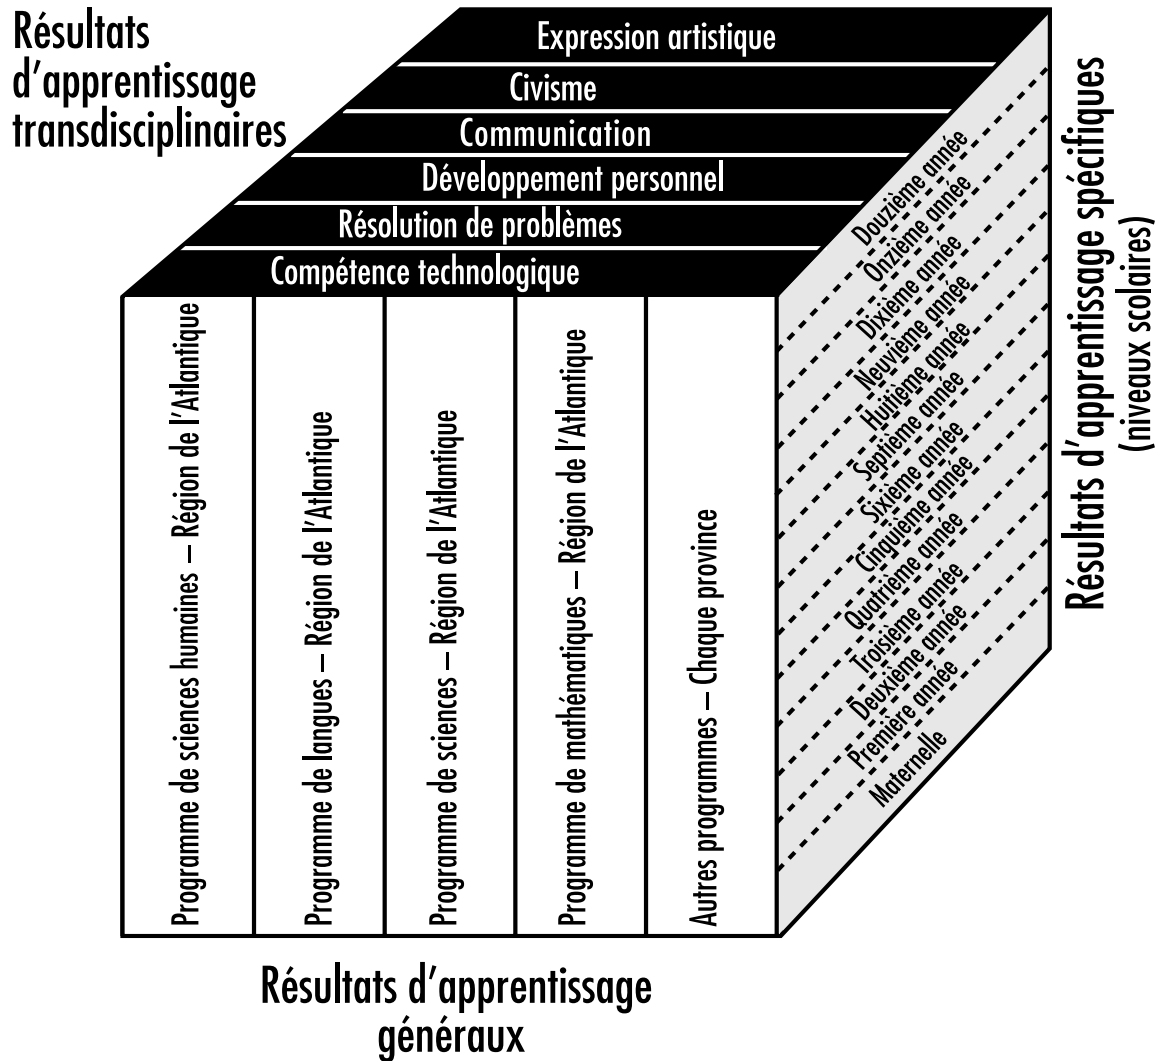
Résultats d'apprentissage transdisciplinaires

Expression artistique
Civisme
Communication
Développement personnel
Résolution de problèmes
Compétence technologique

Programme de sciences humaines — Région de l'Atlantique
Programme de langues — Région de l'Atlantique
Programme de sciences — Région de l'Atlantique
Programme de mathématiques — Région de l'Atlantique
Autres programmes — Chaque province

Douzième année
Onzième année
Dixième année
Neuvième année
Huitième année
Septième année
Sixième année
Cinquième année
Quatrième année
Troisième année
Deuxième année
Première année
Maternelle

Résultats d'apprentissage spécifiques (niveaux scolaires)

Résultats d'apprentissage généraux